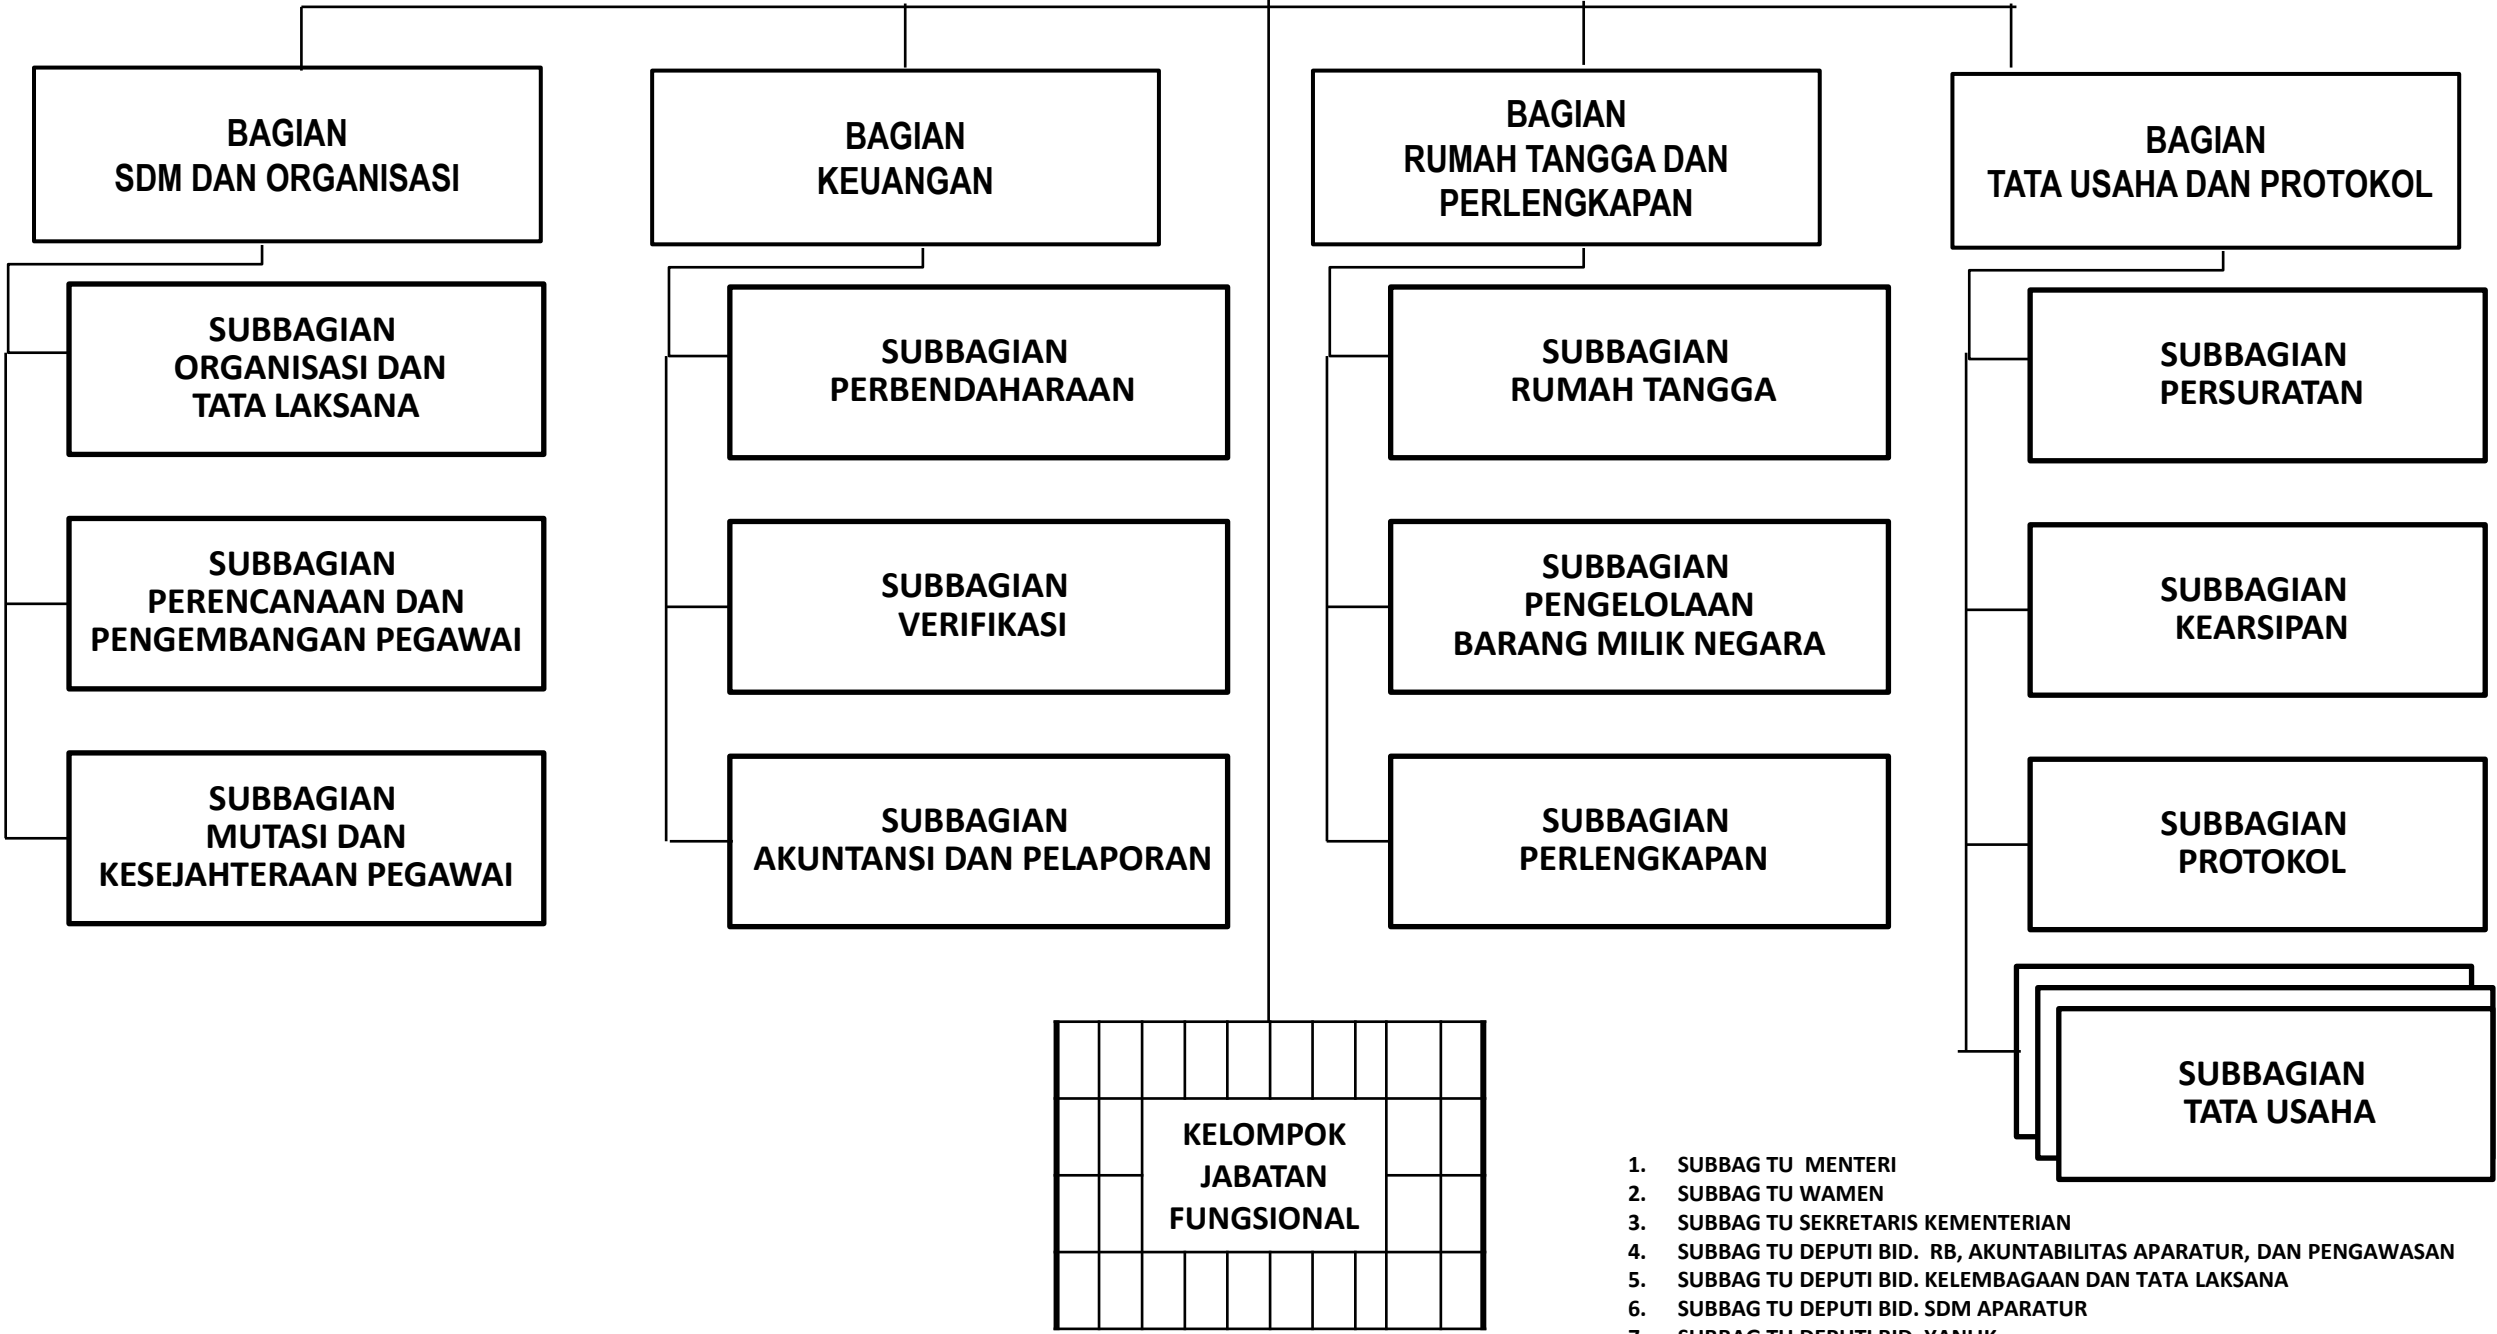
BAGIAN
SDM DAN ORGANISASI

BAGIAN
KEUANGAN

BAGIAN
RUMAH TANGGA DAN PERLENGKAPAN

BAGIAN
TATA USAHA DAN PROTOKOL

SUBBAGIAN
ORGANISASI DAN TATA LAKSANA

SUBBAGIAN
PERENCANAAN DAN PENGEMBANGAN PEGAWAI

SUBBAGIAN
MUTASI DAN KESEJAHTERAAN PEGAWAI

SUBBAGIAN
PERBENDAHARAAN

SUBBAGIAN
VERIFIKASI

SUBBAGIAN
AKUNTANSI DAN PELAPORAN

SUBBAGIAN
RUMAH TANGGA

SUBBAGIAN
PENGELOLAAN BARANG MILIK NEGARA

SUBBAGIAN
PERLENGKAPAN

SUBBAGIAN
PERSURATAN

SUBBAGIAN
KEARSIPAN

SUBBAGIAN
PROTOKOL

SUBBAGIAN
TATA USAHA

KELOMPOK
JABATAN
FUNGSIONAL

1. SUBBAG TU MENTERI
2. SUBBAG TU WAMEN
3. SUBBAG TU SEKRETARIS KEMENTERIAN
4. SUBBAG TU DEPUTI BID. RB, AKUNTABILITAS APARATUR, DAN PENGAWASAN
5. SUBBAG TU DEPUTI BID. KELEMBAGAAN DAN TATA LAKSANA
6. SUBBAG TU DEPUTI BID. SDM APARATUR
7. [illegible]